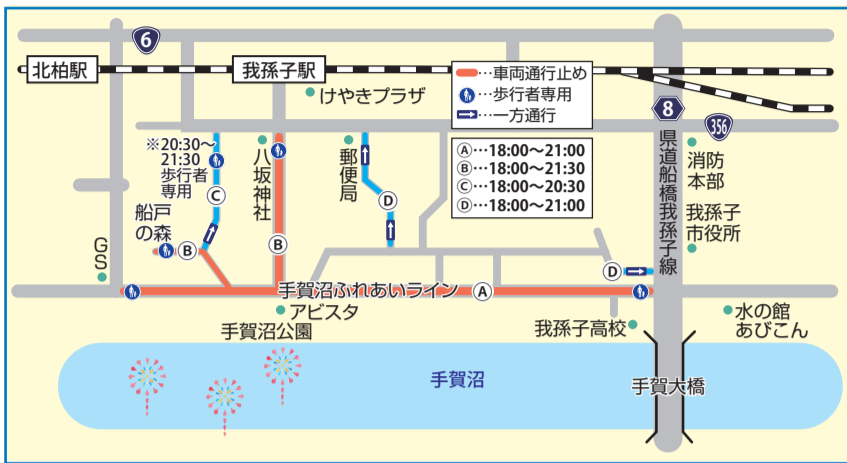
6

北柏駅

我孫子駅

けやきプラザ

…車両通行止め

…歩行者専用

…一方通行

8

356

※20:30～21:30 歩行者専用

C

八坂神社

B

郵便局

D

Ⓐ…18:00～21:00
Ⓑ…18:00～21:30
Ⓒ…18:00～20:30
Ⓓ…18:00～21:00

県道船橋我孫子線

消防本部

我孫子市役所

船戸の森

B

GS

D

手賀沼ふれあいライン

A

アビスタ

手賀沼公園

我孫子高校

水の館 あびこん

手賀沼

手賀大橋